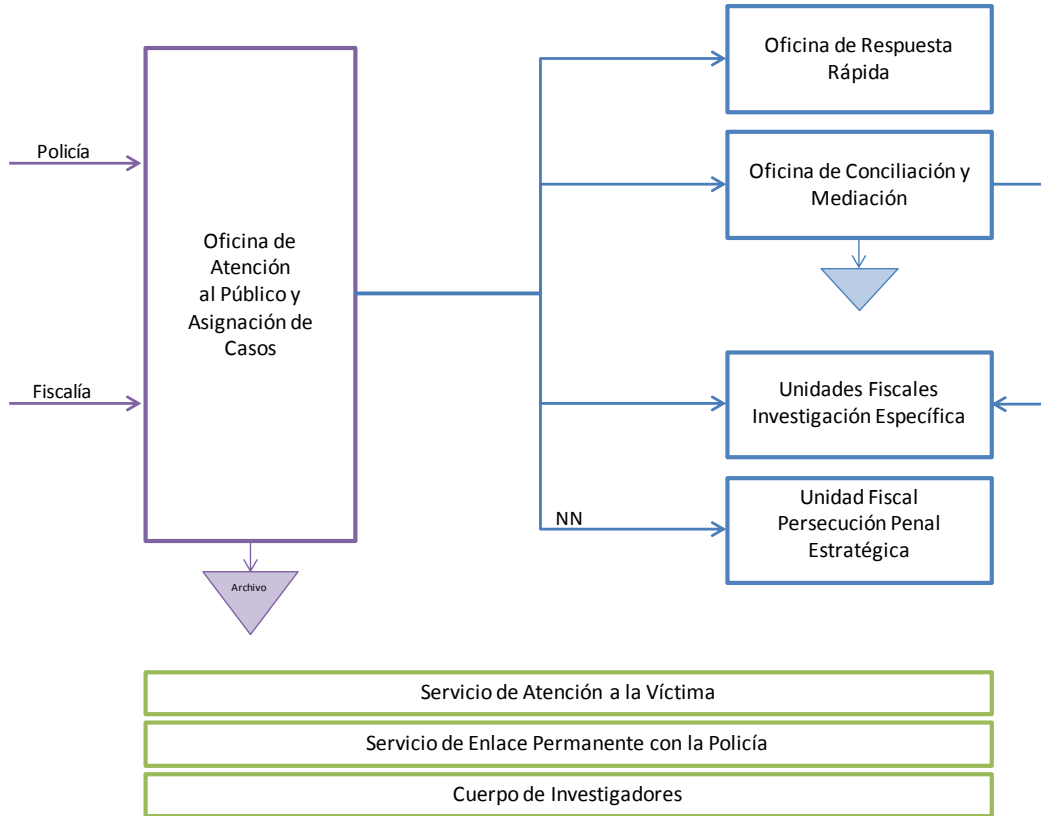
Policía

Fiscalía

Oficina de Atención al Público y Asignación de Casos

Archivo

Oficina de Respuesta Rápida

Oficina de Conciliación y Mediación

Unidades Fiscales Investigación Específica

NN

Unidad Fiscal Persecución Penal Estratégica

Servicio de Atención a la Víctima

Servicio de Enlace Permanente con la Policía

Cuerpo de Investigadores